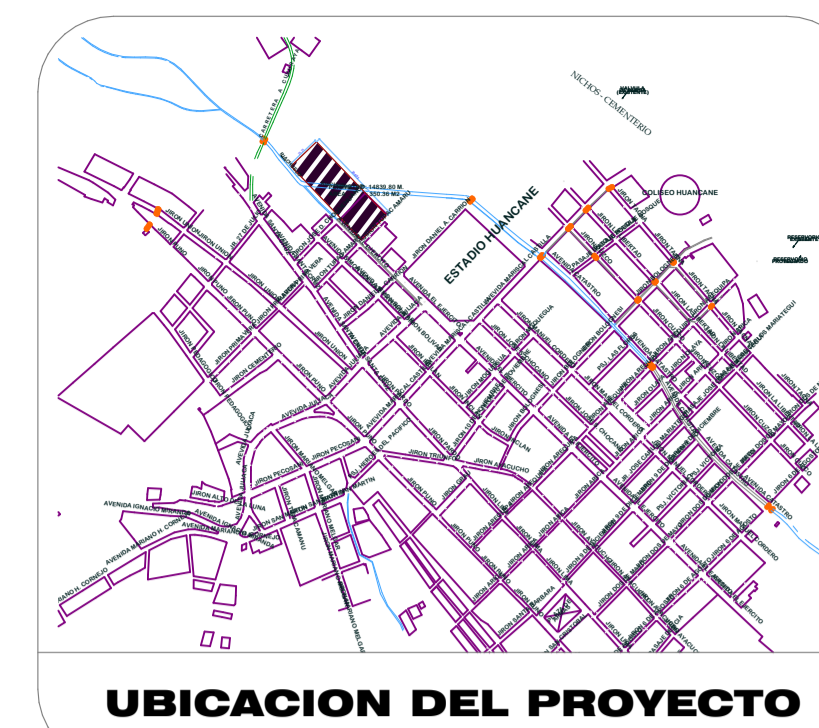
NICHOS - CEMENTERIO

COLISEO HUANCANE

ESTADIO HUANCANE

CARRETERA A CUYURA

14839.60 M.
350.36 M.

JIRON DANIEL A. CARRION

AVENIDA MARISCAL CASTILLA

AVENIDA RAMON CASTILLA

JIRON LIBERTAD

JIRON BOLIVAR

JIRON PUNO

JIRON LIMA

JIRON UNION

JIRON MOQUEGUA

AVENIDA EL EJERCITO

JIRON PECOSAS

JIRON SAN MARTIN

JIRON AYACUCHO

JIRON TACNA

JIRON AREQUIPA

JIRON CUSCO

JIRON CHOCANO

JIRON ALTO LUNA

AVENIDA IGNACIO MIRANDA

AVENIDA MARIANO H. CORNEJO

JIRON SANTA BARBARA

JIRON JOSE CARLOS MARIATEGUI

JIRON 28 DE JULIO

AVENIDA DEL PACIFICO

JIRON AMAZONAS

JIRON CEMENTERIO

JIRON CORDERO

JIRON VICTOR

JIRON MANCO CAPAC

JIRON 8 DE DICIEMBRE

JIRON CASTRO

RESERVORIO

UBICACION DEL PROYECTO